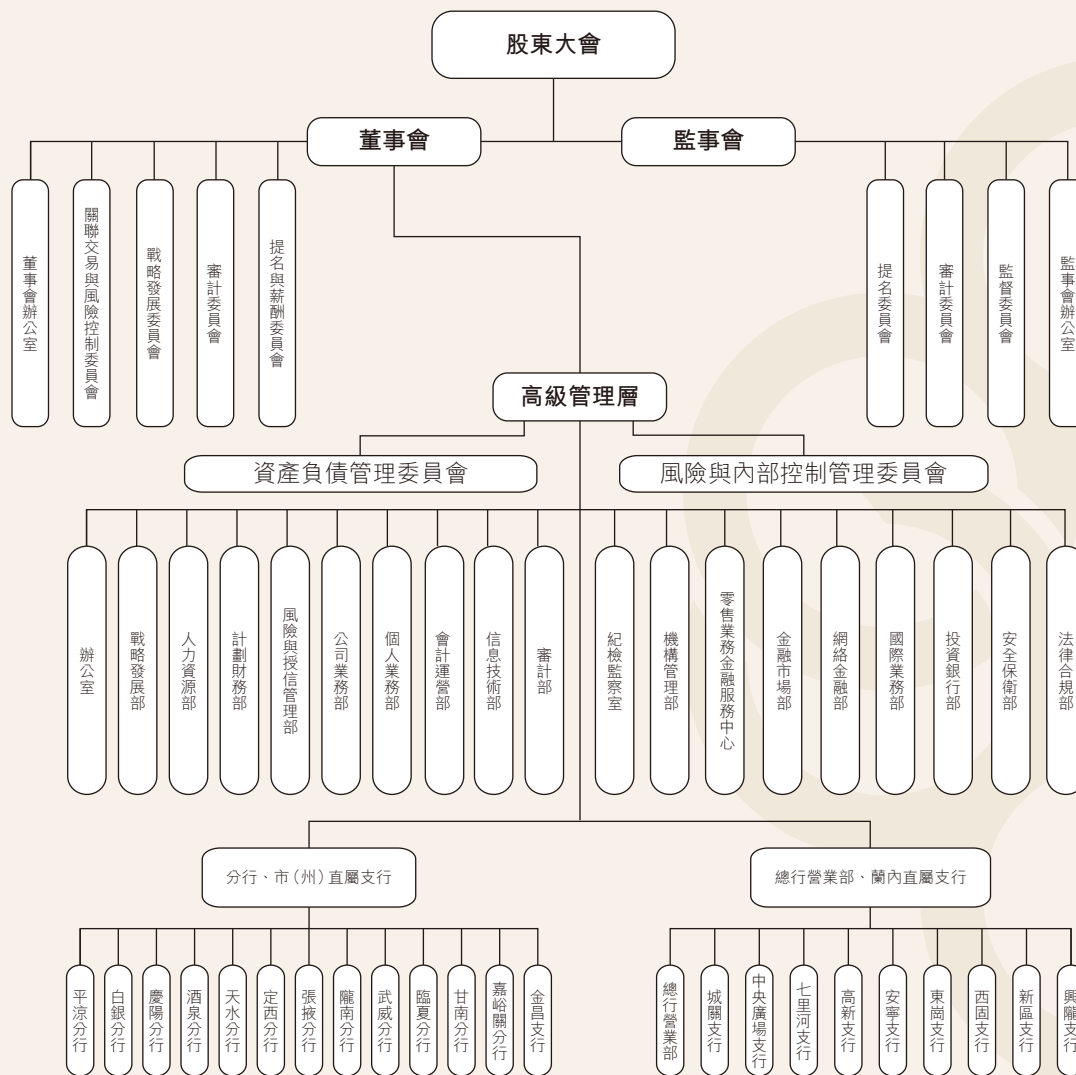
股東大會

董事會

監事會

董事會辦公室

關聯交易與風險控制委員會

戰略發展委員會

審計委員會

提名與薪酬委員會

提名委員會

審計委員會

監督委員會

監事會辦公室

高級管理層

資產負債管理委員會

風險與內部控制管理委員會

辦公室

戰略發展部

人力資源部

計劃財務部

風險與授信管理部

公司業務部

個人業務部

會計運營部

信息技術部

審計部

紀檢監察室

機構管理部

零售業務金融服務中心

金融市場部

網絡金融部

國際業務部

投資銀行部

安全保衛部

法律合規部

分行、市（州）直屬支行

總行營業部、蘭內直屬支行

平涼分行

白銀分行

慶陽分行

酒泉分行

天水分行

定西分行

張掖分行

隴南分行

武威分行

臨夏分行

甘南分行

嘉峪關分行

金昌支行

總行營業部

城關支行

中央廣場支行

七里河支行

高新支行

安寧支行

東崗支行

西固支行

新區支行

興隴支行